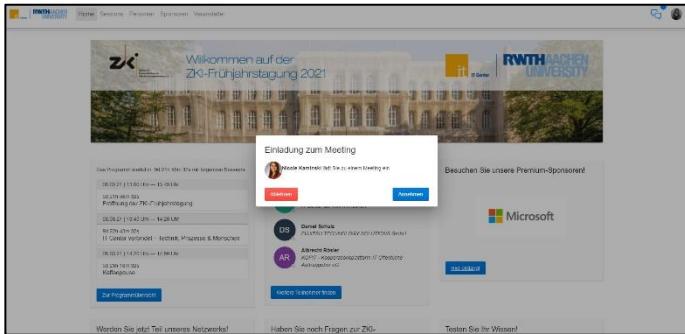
RWTH AACHEN UNIVERSITY  Home  Sessions  Personen  Sponsoren  Veranstalter

Willkommen auf der
ZKI-Frühjahrstagung 2021

IT Center  RWTH AACHEN UNIVERSITY

Das Programm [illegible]

08.03.21 | 13:00 Uhr — 13:30 Uhr
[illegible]
Eröffnung der ZKI-Frühjahrstagung

08.03.21 | 13:40 Uhr — 14:20 Uhr
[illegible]
IT Center verbindet - Technik, Prozesse & Menschen

08.03.21 | 14:20 Uhr — 14:50 Uhr
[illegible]
Kaffeepause

Zur Programmübersicht

Einladung zum Meeting

Nicole Kaminski lädt Sie zu einem Meeting ein

Ablehnen  Annehmen

DS  Daniel Schulz
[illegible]

AR  Albrecht Rösler
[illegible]

Weitere Teilnehmer finden

Besuchen Sie unsere Premium-Sponsoren!

Microsoft

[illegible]

Werden Sie jetzt Teil unseres Netzwerks!

Haben Sie noch Fragen zur ZKI-

Testen Sie Ihr Wissen!